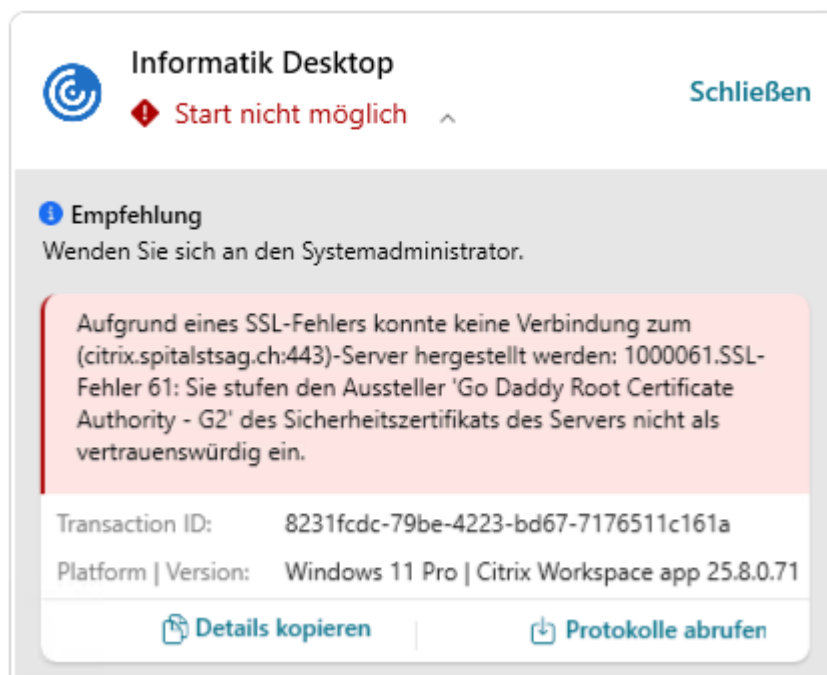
Informatik Desktop

Start nicht möglich

Schließen

Empfehlung
Wenden Sie sich an den Systemadministrator.

Aufgrund eines SSL-Fehlers konnte keine Verbindung zum (citrix.spitalstsag.ch:443)-Server hergestellt werden: 1000061.SSL-Fehler 61: Sie stufen den Aussteller 'Go Daddy Root Certificate Authority - G2' des Sicherheitszertifikats des Servers nicht als vertrauenswürdig ein.

Transaction ID: 8231fcdc-79be-4223-bd67-7176511c161a

Platform | Version: Windows 11 Pro | Citrix Workspace app 25.8.0.71

Details kopieren

Protokolle abrufen